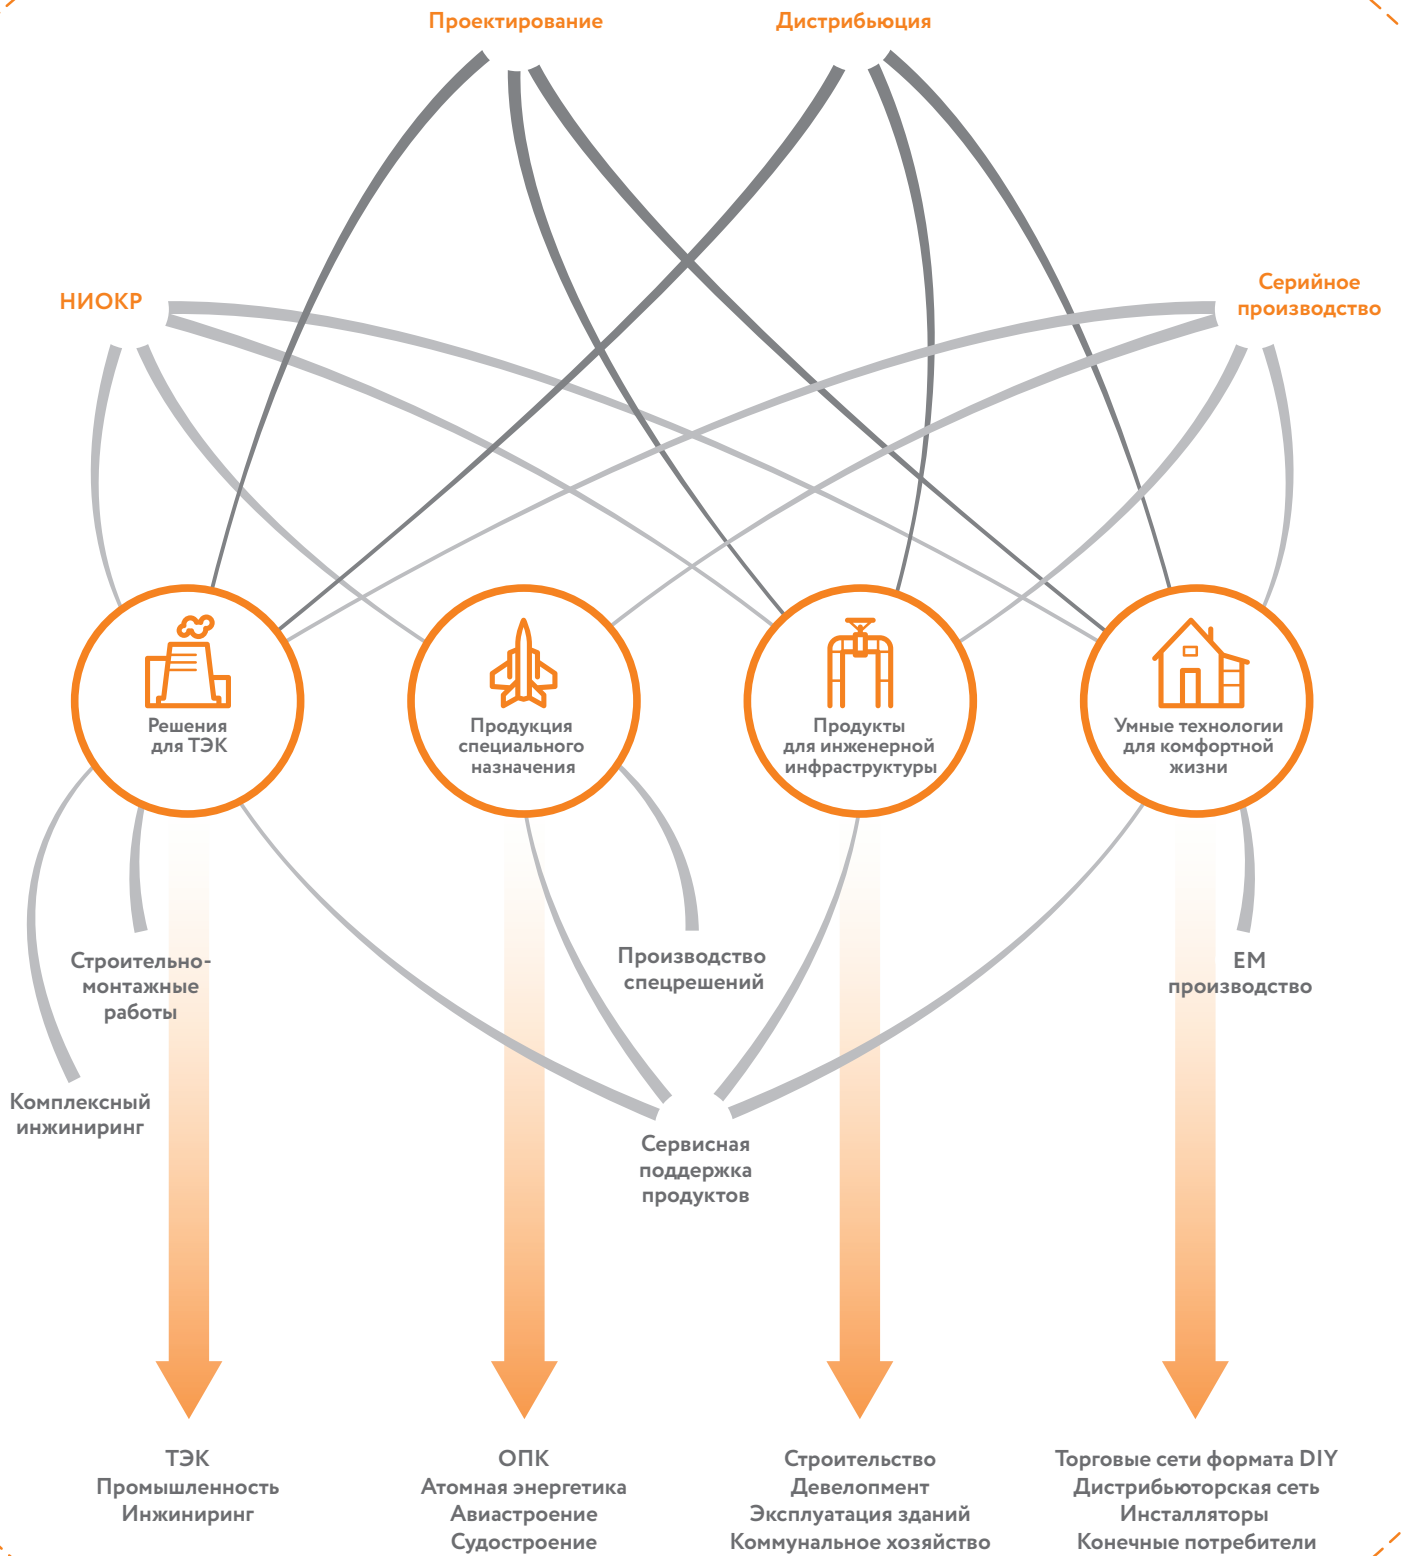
Проектирование

Дистрибьюция

НИОКР

Серийное производство

Решения для ТЭК

Продукция специального назначения

Продукты для инженерной инфраструктуры

Умные технологии для комфортной жизни

Строительно-монтажные работы

Комплексный инжиниринг

Производство спецрешений

ЕМ производство

Сервисная поддержка продуктов

ТЭК
Промышленность
Инжиниринг

ОПК
Атомная энергетика
Авиастроение
Судостроение

Строительство
Девелопмент
Эксплуатация зданий
Коммунальное хозяйство

Торговые сети формата DIY
Дистрибьюторская сеть
Инсталляторы
Конечные потребители